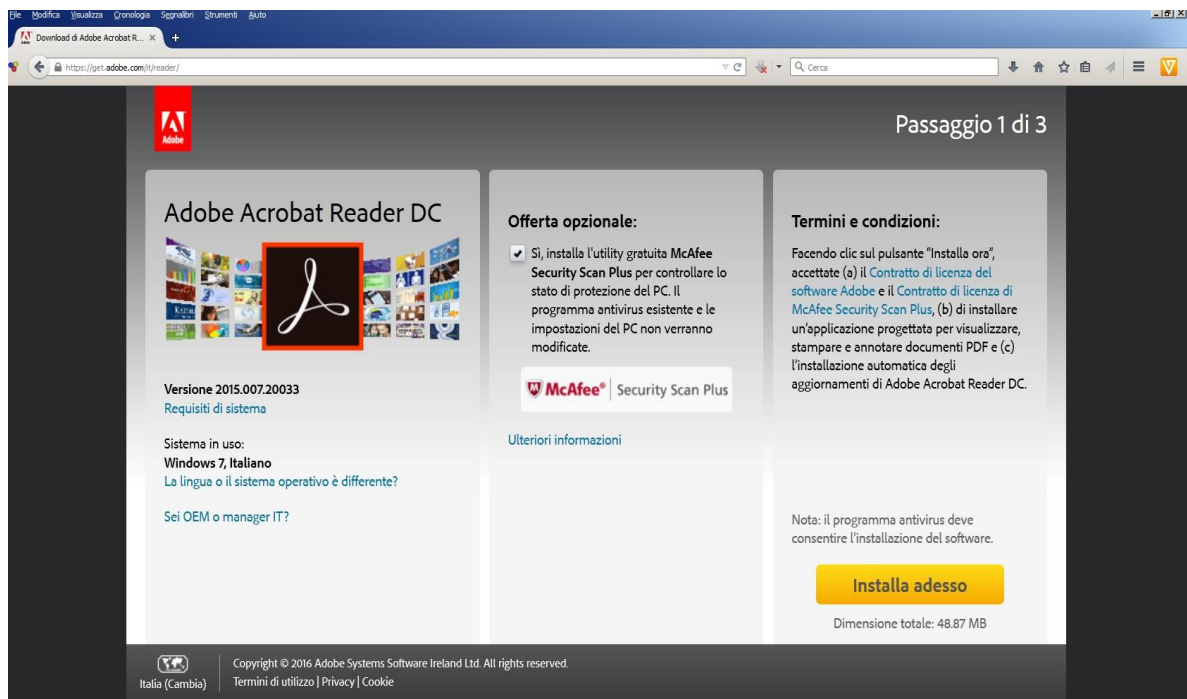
File Modifica Visualizza Cronologia Segnalibri Strumenti Aiuto

Download di Adobe Acrobat R... ×

https://get.adobe.com/it/reader/

Cerca

Adobe

Passaggio 1 di 3

Adobe Acrobat Reader DC

Versione 2015.007.20033
Requisiti di sistema

Sistema in uso:
Windows 7, Italiano
La lingua o il sistema operativo è differente?

Sei OEM o manager IT?

Offerta opzionale:

Sì, installa l'utility gratuita McAfee Security Scan Plus per controllare lo stato di protezione del PC. Il programma antivirus esistente e le impostazioni del PC non verranno modificate.

McAfee® | Security Scan Plus

Ulteriori informazioni

Termini e condizioni:

Facendo clic sul pulsante "Installa ora", accettate (a) il Contratto di licenza del software Adobe e il Contratto di licenza di McAfee Security Scan Plus, (b) di installare un'applicazione progettata per visualizzare, stampare e annotare documenti PDF e (c) l'installazione automatica degli aggiornamenti di Adobe Acrobat Reader DC.

Nota: il programma antivirus deve consentire l'installazione del software.

Installa adesso

Dimensione totale: 48.87 MB

Italia (Cambia)

Copyright © 2016 Adobe Systems Software Ireland Ltd. All rights reserved.
Termini di utilizzo | Privacy | Cookie